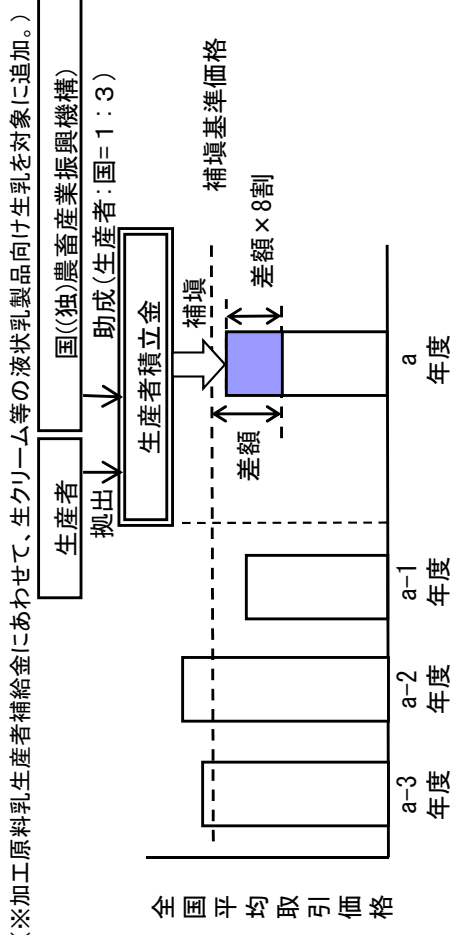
（※加工原料乳生産者補給金にあわせて、生クリーム等の液状乳製品向け生乳を対象に追加。）

生産者

国（(独)農畜産業振興機構）

拠出

助成（生産者：国＝1：3）

生産者積立金

補填

補填基準価格

差額×8割

差額

全国平均取引価格

a−3
年度

a−2
年度

a−1
年度

a
年度